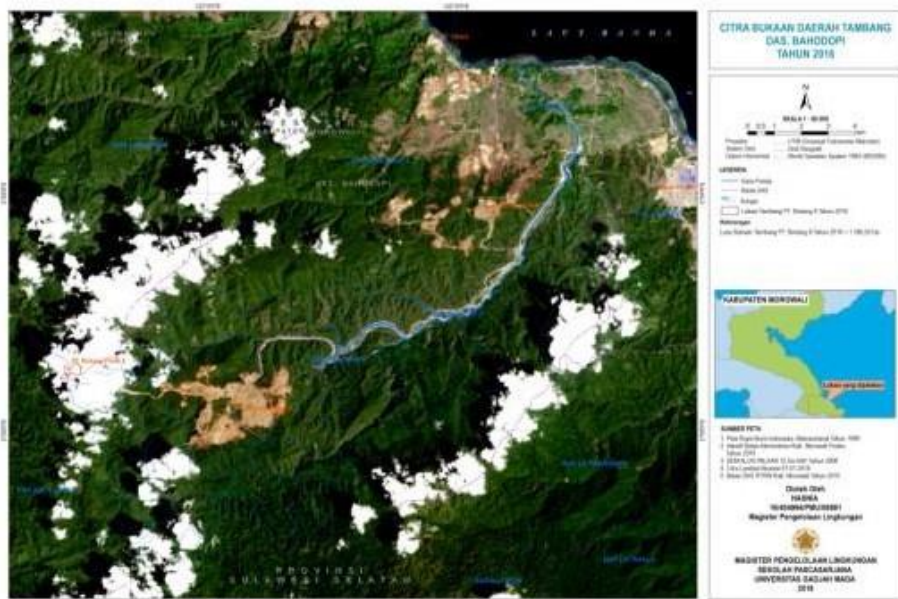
CITRA BUKAAN DAERAH TAMBANG DAS. BAHODOPI TAHUN 2016

LAUT BANDA

SKALA 1 : 60.000

LEGENDA

Keterangan

KABUPATEN MOROWALI

SUMBER PETA

Diolah Oleh:
HASNIA
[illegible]
Magister Pengelolaan Lingkungan

MAGISTER PENGELOLAAN LINGKUNGAN
SEKOLAH PASCASARJANA
UNIVERSITAS GADJAH MADA
2016

PROVINSI SULAWESI SELATAN